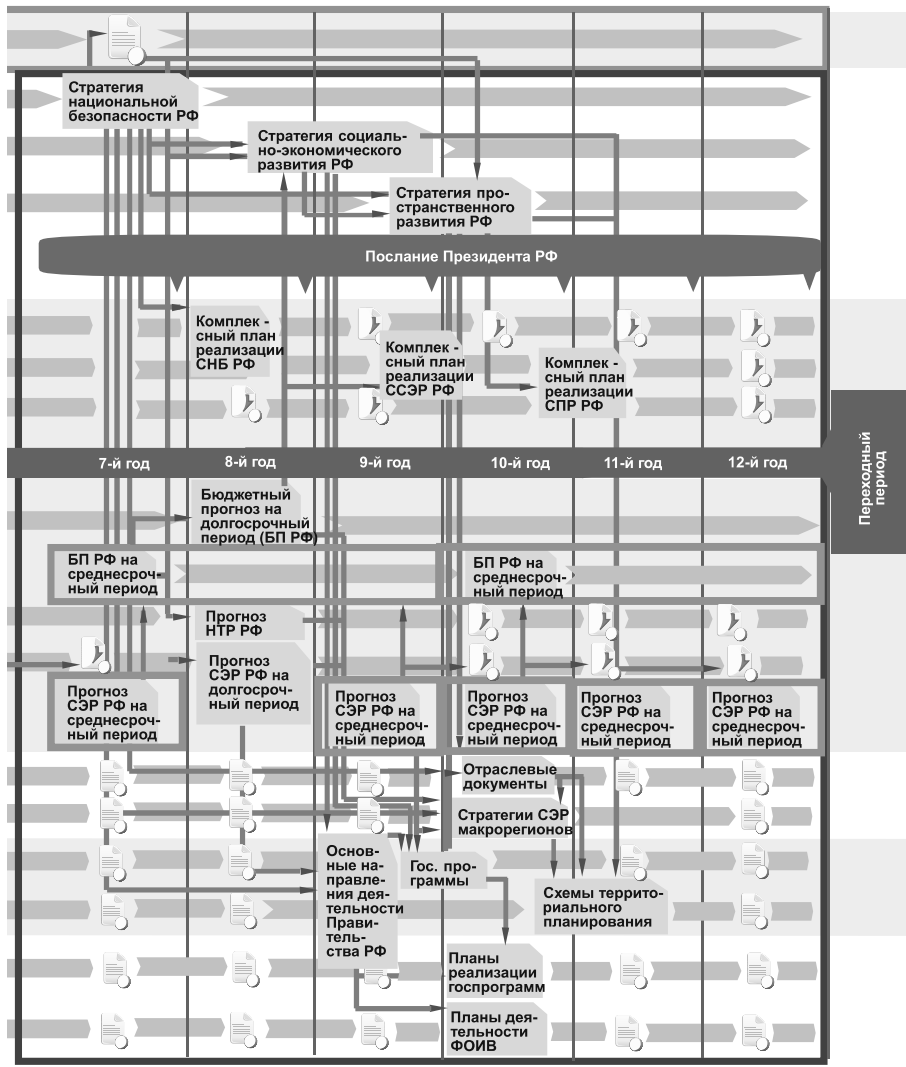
Стратегия национальной безопасности РФ

Стратегия социально-экономического развития РФ

Стратегия пространственного развития РФ

Послание Президента РФ

Комплексный план реализации СНБ РФ

Комплексный план реализации ССЭР РФ

Комплексный план реализации СПР РФ

Переходный период

7-й год

8-й год

9-й год

10-й год

11-й год

12-й год

Бюджетный прогноз на долгосрочный период (БП РФ)

БП РФ на среднесрочный период

БП РФ на среднесрочный период

Прогноз НТР РФ

Прогноз СЭР РФ на долгосрочный период

Прогноз СЭР РФ на среднесрочный период

Прогноз СЭР РФ на среднесрочный период

Прогноз СЭР РФ на среднесрочный период

Прогноз СЭР РФ на среднесрочный период

Прогноз СЭР РФ на среднесрочный период

Отраслевые документы

Стратегии СЭР макрорегионов

Основные направления деятельности Правительства РФ

Гос. программы

Схемы территориального планирования

Планы реализации госпрограмм

Планы деятельности ФОИВ